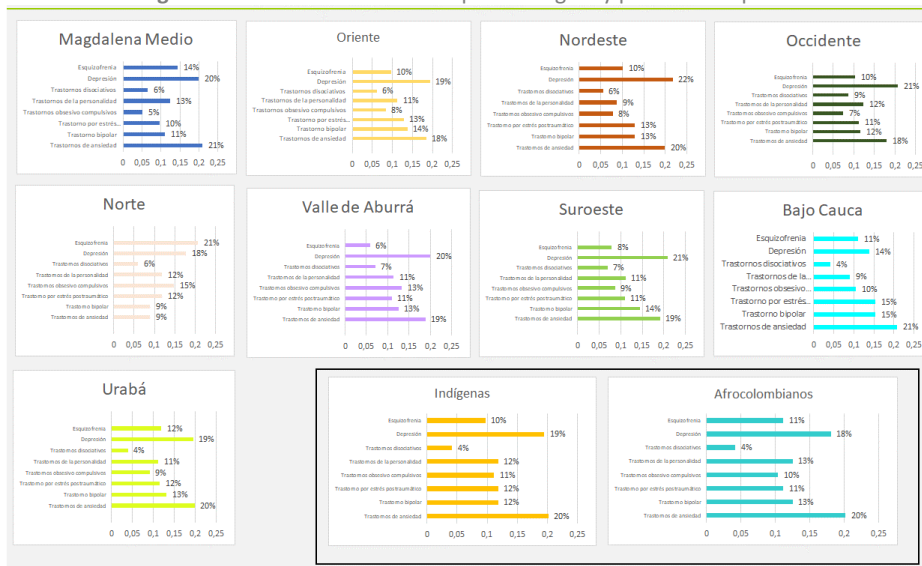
Magdalena Medio
Esquizofrenia 14%
Depresión 20%
Trastornos disociativos 6%
Trastornos de la personalidad 13%
Trastornos obsesivo compulsivos 5%
Trastorno por estrés... 10%
Trastorno bipolar 11%
Trastornos de ansiedad 21%
0 0,05 0,1 0,15 0,2 0,25

Oriente
Esquizofrenia 10%
Depresión 19%
Trastornos disociativos 6%
Trastornos de la personalidad 11%
Trastornos obsesivo compulsivos 8%
Trastorno por estrés... 13%
Trastorno bipolar 14%
Trastornos de ansiedad 18%
0 0,05 0,1 0,15 0,2 0,25

Nordeste
Esquizofrenia 10%
Depresión 22%
Trastornos disociativos 6%
Trastornos de la personalidad 9%
Trastornos obsesivo compulsivos 8%
Trastorno por estrés postraumático 13%
Trastorno bipolar 13%
Trastornos de ansiedad 20%
0 0,05 0,1 0,15 0,2 0,25

Occidente
Esquizofrenia 10%
Depresión 21%
Trastornos disociativos 9%
Trastornos de la personalidad 12%
Trastornos obsesivo compulsivos 7%
Trastorno por estrés postraumático 11%
Trastorno bipolar 12%
Trastornos de ansiedad 18%
0 0,05 0,1 0,15 0,2 0,25

Norte
Esquizofrenia 21%
Depresión 18%
Trastornos disociativos 6%
Trastornos de la personalidad 12%
Trastornos obsesivo compulsivos 15%
Trastorno por estrés postraumático 12%
Trastorno bipolar 9%
Trastornos de ansiedad 9%
0 0,05 0,1 0,15 0,2 0,25

Valle de Aburrá
Esquizofrenia 6%
Depresión 20%
Trastornos disociativos 7%
Trastornos de la personalidad 11%
Trastornos obsesivo compulsivos 13%
Trastorno por estrés postraumático 11%
Trastorno bipolar 13%
Trastornos de ansiedad 19%
0 0,05 0,1 0,15 0,2 0,25

Suroeste
Esquizofrenia 8%
Depresión 21%
Trastornos disociativos 7%
Trastornos de la personalidad 11%
Trastornos obsesivo compulsivos 9%
Trastorno por estrés postraumático 11%
Trastorno bipolar 14%
Trastornos de ansiedad 19%
0 0,05 0,1 0,15 0,2 0,25

Bajo Cauca
Esquizofrenia 11%
Depresión 14%
Trastornos disociativos 4%
Trastornos de la... 9%
Trastornos obsesivo... 10%
Trastorno por estrés... 15%
Trastorno bipolar 15%
Trastornos de ansiedad 21%
0 0,05 0,1 0,15 0,2 0,25

Urabá
Esquizofrenia 12%
Depresión 19%
Trastornos disociativos 4%
Trastornos de la personalidad 11%
Trastornos obsesivo compulsivos 9%
Trastorno por estrés postraumático 12%
Trastorno bipolar 13%
Trastornos de ansiedad 20%
0 0,05 0,1 0,15 0,2 0,25

Indígenas
Esquizofrenia 10%
Depresión 19%
Trastornos disociativos 4%
Trastornos de la personalidad 12%
Trastornos obsesivo compulsivos 11%
Trastorno por estrés postraumático 12%
Trastorno bipolar 12%
Trastornos de ansiedad 20%
0 0,05 0,1 0,15 0,2 0,25

Afrocolombianos
Esquizofrenia 11%
Depresión 18%
Trastornos disociativos 4%
Trastornos de la personalidad 13%
Trastornos obsesivo compulsivos 10%
Trastorno por estrés postraumático 11%
Trastorno bipolar 13%
Trastornos de ansiedad 20%
0 0,05 0,1 0,15 0,2 0,25